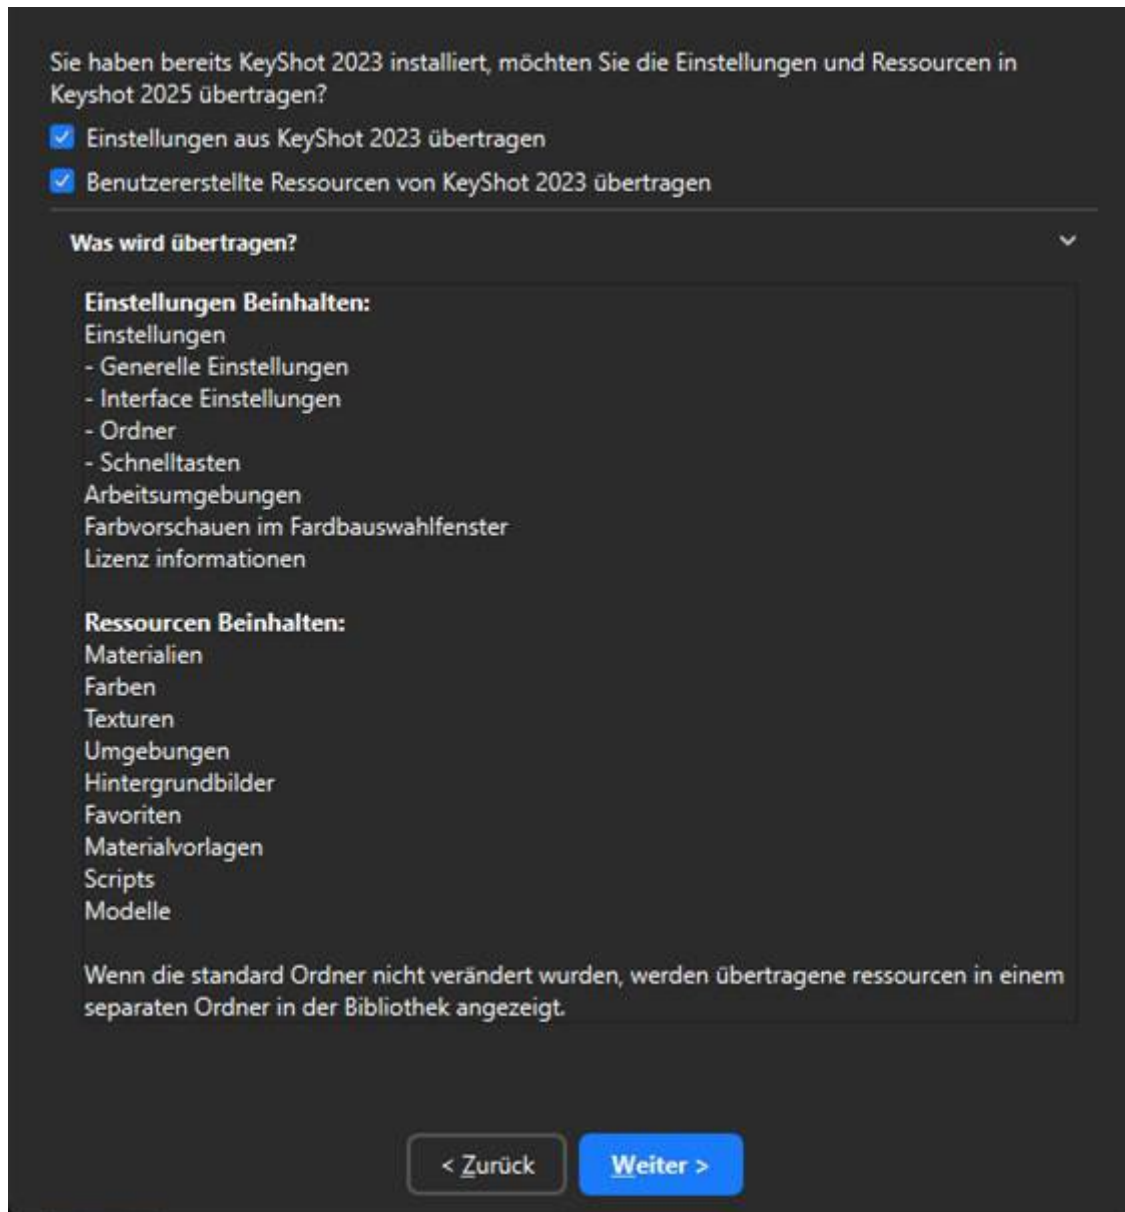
Sie haben bereits KeyShot 2023 installiert, möchten Sie die Einstellungen und Ressourcen in Keyshot 2025 übertragen?

Einstellungen aus KeyShot 2023 übertragen

Benutzererstellte Ressourcen von KeyShot 2023 übertragen

Was wird übertragen?

**Einstellungen Beinhalten:**
Einstellungen
- Generelle Einstellungen
- Interface Einstellungen
- Ordner
- Schnelltasten
Arbeitsumgebungen
Farbvorschauen im Fardbauswahlfenster
Lizenz informationen

**Ressourcen Beinhalten:**
Materialien
Farben
Texturen
Umgebungen
Hintergrundbilder
Favoriten
Materialvorlagen
Scripts
Modelle

Wenn die standard Ordner nicht verändert wurden, werden übertragene ressourcen in einem separaten Ordner in der Bibliothek angezeigt.

< Zurück

Weiter >